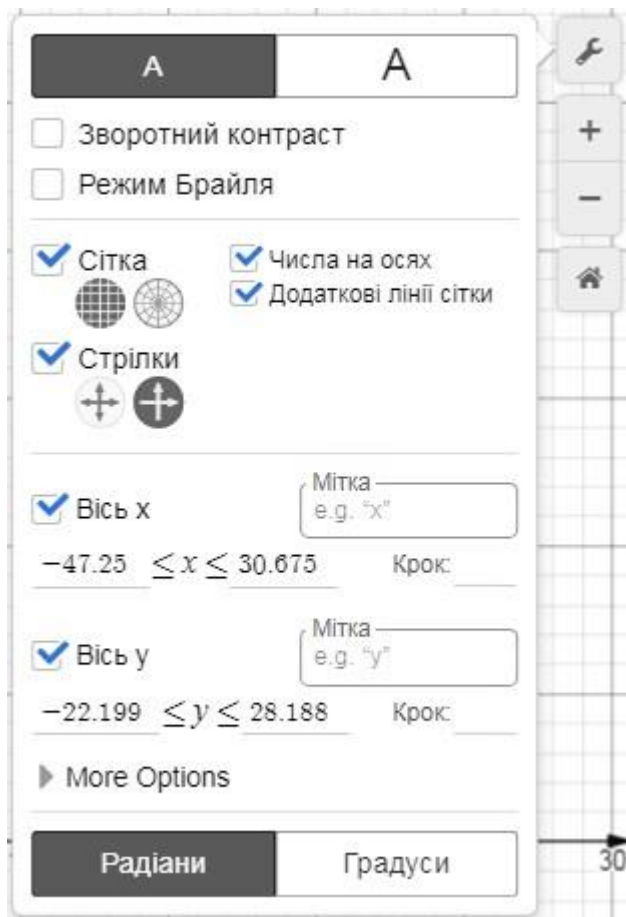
A | A

Зворотний контраст

Режим Брайля

Сітка

Числа на осях

Додаткові лінії сітки

Стрілки

Вісь x

Мітка
e.g. "x"

$-47.25 \leq x \leq 30.675$ Крок:

Вісь y

Мітка
e.g. "y"

$-22.199 \leq y \leq 28.188$ Крок:

More Options

Радіани | Градуси

+
−
30